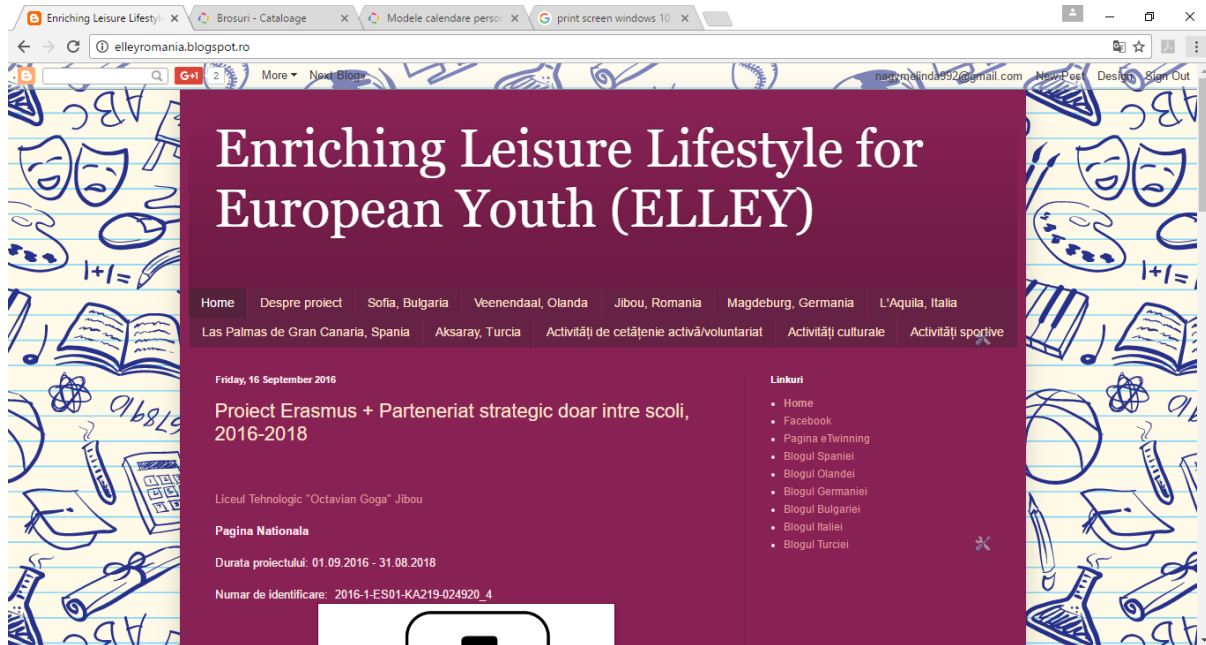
Enriching Leisure Lifesty | Brosuri - Cataloage | Modele calendare perso | print screen windows 10

elleyromania.blogspot.ro

G+1 2 More Next Blog» nagymelinda992@gmail.com New Post Design Sign Out

Enriching Leisure Lifestyle for European Youth (ELLEY)

Home | Despre proiect | Sofia, Bulgaria | Veenendaal, Olanda | Jibou, Romania | Magdeburg, Germania | L'Aquila, Italia | Las Palmas de Gran Canaria, Spania | Aksaray, Turcia | Activități de cetățenie activă/voluntariat | Activități culturale | Activități sportive

Friday, 16 September 2016

Proiect Erasmus + Parteneriat strategic doar intre scoli, 2016-2018

Liceul Tehnologic "Octavian Goga" Jibou

Pagina Nationala

Durata proiectului: 01.09.2016 - 31.08.2018

Numar de identificare: 2016-1-ES01-KA219-024920_4

Linkuri
- Home
- Facebook
- Pagina eTwinning
- Blogul Spaniei
- Blogul Olandei
- Blogul Germaniei
- Blogul Bulgariei
- Blogul Italiei
- Blogul Turciei